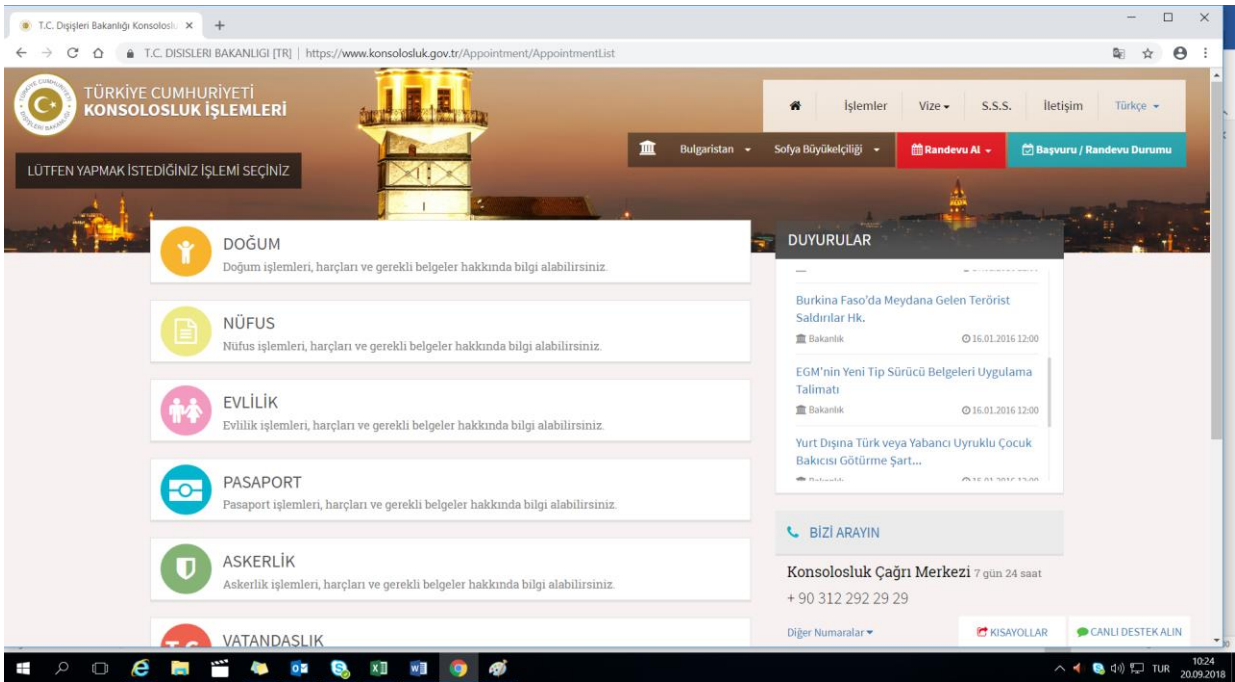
T.C. Dışişleri Bakanlığı Konsoloslu ×

T.C. DISISLERI BAKANLIGI [TR] | https://www.konsolosluk.gov.tr/Appointment/AppointmentList

TÜRKİYE CUMHURİYETİ
KONSOLOSLUK İŞLEMLERİ

İşlemler | Vize | S.S.S. | İletişim | Türkçe

Bulgaristan | Sofya Büyükelçiliği | Randevu Al | Başvuru / Randevu Durumu

LÜTFEN YAPMAK İSTEDİĞİNİZ İŞLEMİ SEÇİNİZ

DOĞUM
Doğum işlemleri, harçları ve gerekli belgeler hakkında bilgi alabilirsiniz.

NÜFUS
Nüfus işlemleri, harçları ve gerekli belgeler hakkında bilgi alabilirsiniz.

EVLİLİK
Evlilik işlemleri, harçları ve gerekli belgeler hakkında bilgi alabilirsiniz.

PASAPORT
Pasaport işlemleri, harçları ve gerekli belgeler hakkında bilgi alabilirsiniz.

ASKERLİK
Askerlik işlemleri, harçları ve gerekli belgeler hakkında bilgi alabilirsiniz.

VATANDAŞLIK

DUYURULAR

Burkina Faso'da Meydana Gelen Terörist Saldırılar Hk.
Bakanlık 16.01.2016 12:00

EGM'nin Yeni Tip Sürücü Belgeleri Uygulama Talimatı
Bakanlık 16.01.2016 12:00

Yurt Dışına Türk veya Yabancı Uyruklu Çocuk Bakıcısı Götürme Şart...
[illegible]

BİZİ ARAYIN

Konsolosluk Çağrı Merkezi 7 gün 24 saat
+ 90 312 292 29 29

Diğer Numaralar

KISAYOLLAR

CANLI DESTEK ALIN

TUR 10:24 20.09.2018